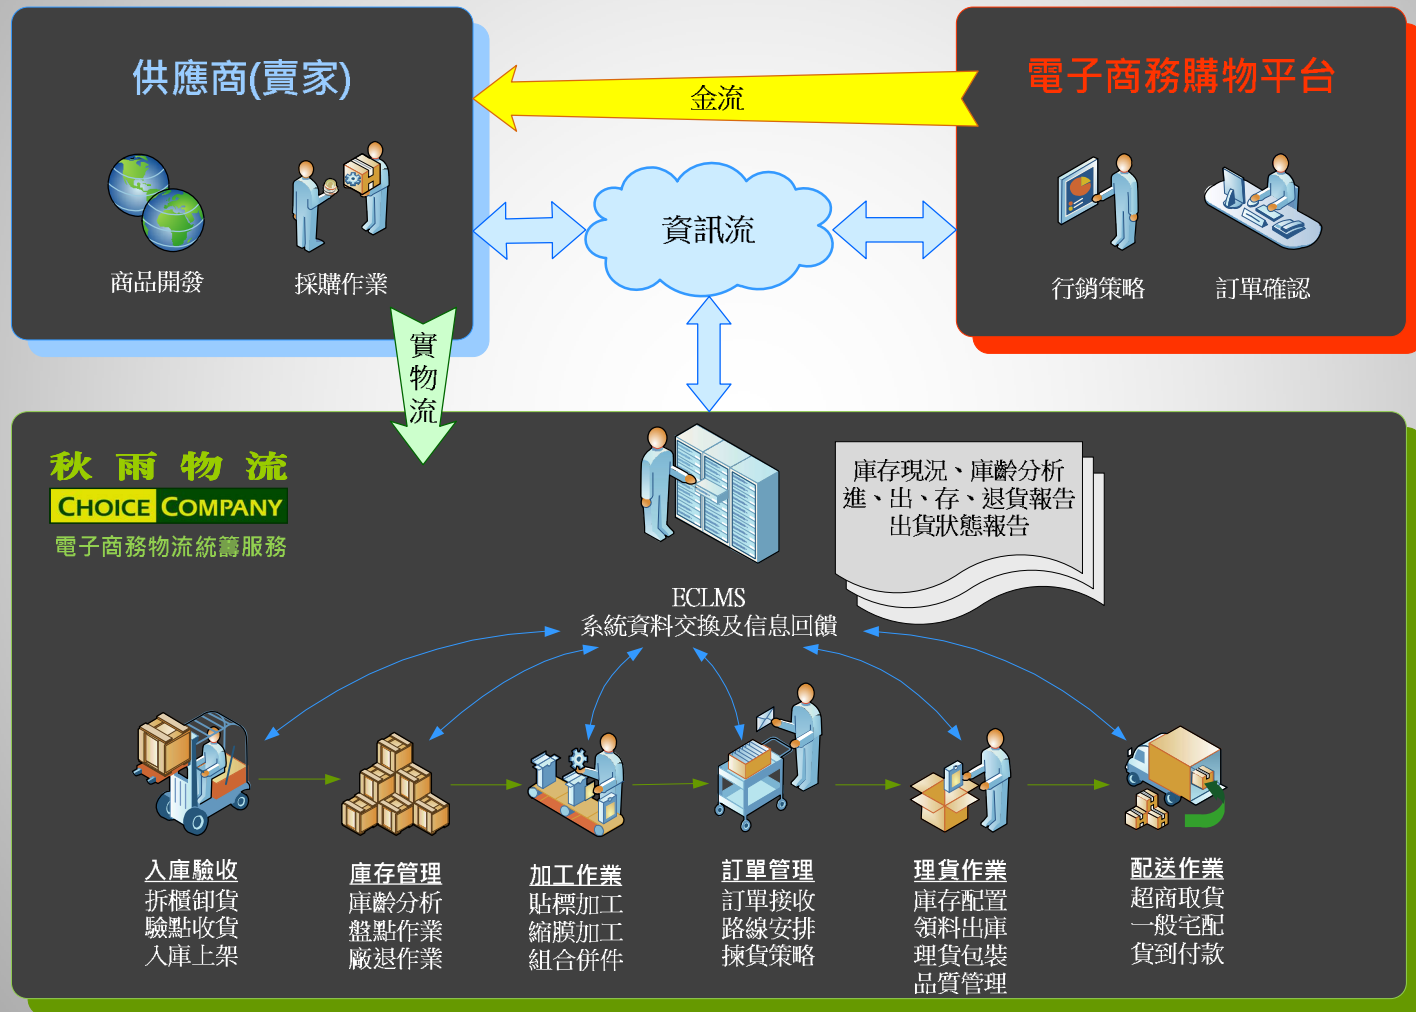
供應商(賣家)

商品開發

採購作業

金流

電子商務購物平台

行銷策略

訂單確認

資訊流

實物流

秋 雨 物 流
CHOICE COMPANY
電子商務物流統籌服務

庫存現況、庫齡分析
進、出、存、退貨報告
出貨狀態報告

ECLMS
系統資料交換及信息回饋

入庫驗收
拆櫃卸貨
驗點收貨
入庫上架

庫存管理
庫齡分析
盤點作業
廠退作業

加工作業
貼標加工
縮膜加工
組合併件

訂單管理
訂單接收
路線安排
揀貨策略

理貨作業
庫存配置
領料出庫
理貨包裝
品質管理

配送作業
超商取貨
一般宅配
貨到付款